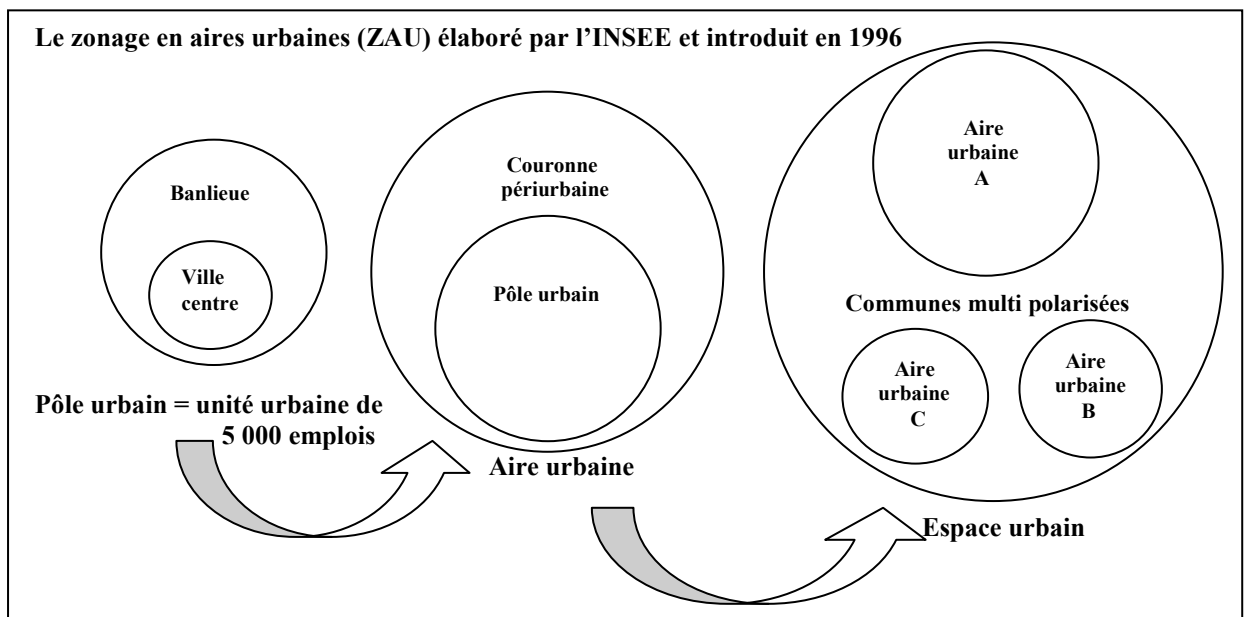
Le zonage en aires urbaines (ZAU) élaboré par l'INSEE et introduit en 1996

Banlieue

Ville centre

Pôle urbain = unité urbaine de 5 000 emplois

Couronne périurbaine

Pôle urbain

Aire urbaine

Aire urbaine A

Communes multi polarisées

Aire urbaine C

Aire urbaine B

Espace urbain